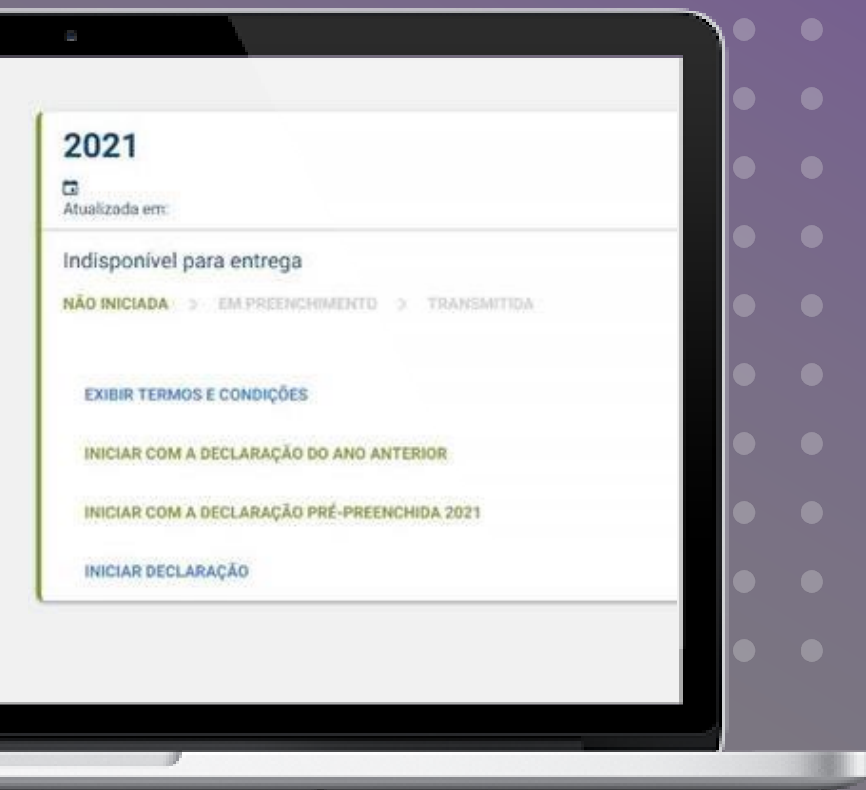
2021

Atualizada em:

Indisponível para entrega

NÃO INICIADA > EM PREENCHIMENTO > TRANSMITIDA

EXIBIR TERMOS E CONDIÇÕES

INICIAR COM A DECLARAÇÃO DO ANO ANTERIOR

INICIAR COM A DECLARAÇÃO PRÉ-PREENCHIDA 2021

INICIAR DECLARAÇÃO